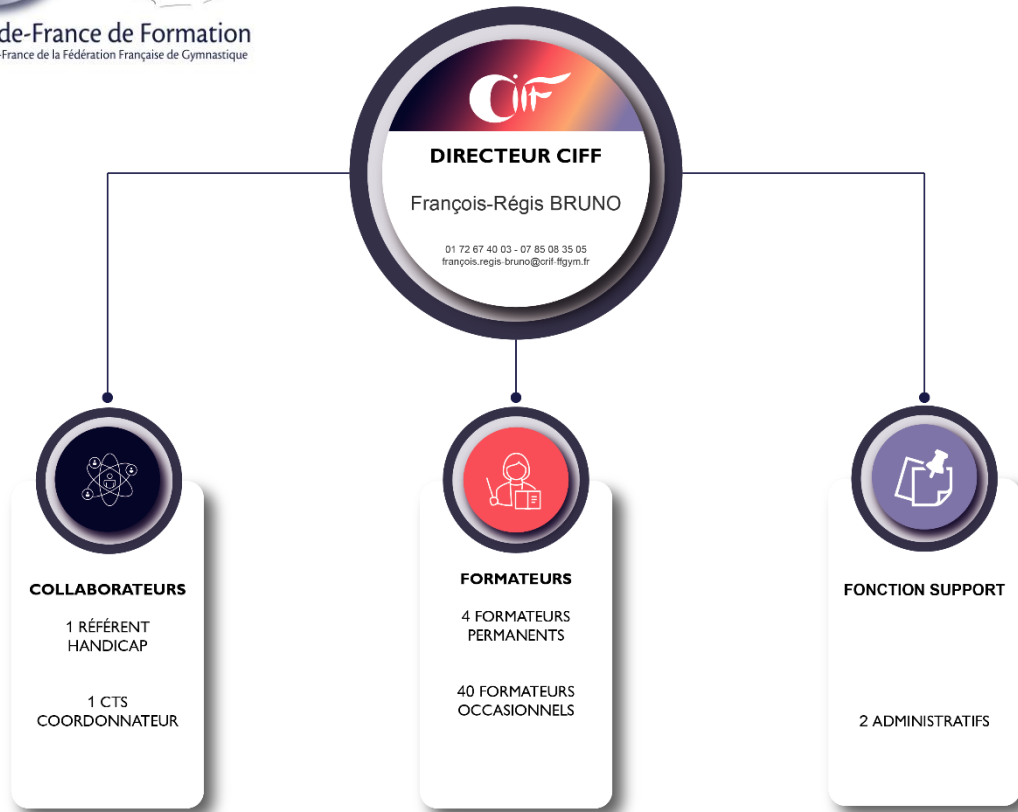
de-France de Formation
-France de la Fédération Française de Gymnastique

CIFF

DIRECTEUR CIFF

François-Régis BRUNO

01 72 67 40 03 - 07 85 08 35 05
françois.regis-bruno@crif-ffgym.fr

COLLABORATEURS

1 RÉFÉRENT HANDICAP

1 CTS COORDONNATEUR

FORMATEURS

4 FORMATEURS PERMANENTS

40 FORMATEURS OCCASIONNELS

FONCTION SUPPORT

2 ADMINISTRATIFS